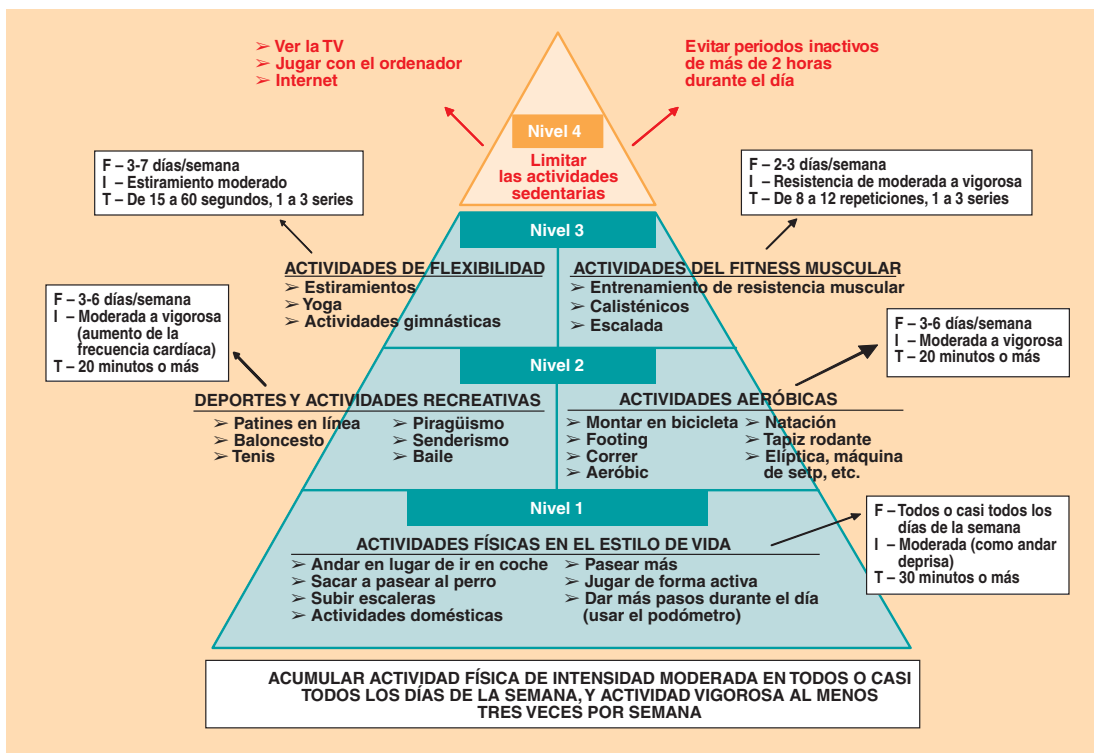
➢ Ver la TV
➢ Jugar con el ordenador
➢ Internet

Evitar periodos inactivos de más de 2 horas durante el día

Nivel 4

Limitar las actividades sedentarias

F – 3-7 días/semana
I – Estiramiento moderado
T – De 15 a 60 segundos, 1 a 3 series

F – 2-3 días/semana
I – Resistencia de moderada a vigorosa
T – De 8 a 12 repeticiones, 1 a 3 series

Nivel 3

ACTIVIDADES DE FLEXIBILIDAD
➢ Estiramientos
➢ Yoga
➢ Actividades gimnásticas

ACTIVIDADES DEL FITNESS MUSCULAR
➢ Entrenamiento de resistencia muscular
➢ Calisténicos
➢ Escalada

F – 3-6 días/semana
I – Moderada a vigorosa (aumento de la frecuencia cardíaca)
T – 20 minutos o más

F – 3-6 días/semana
I – Moderada a vigorosa
T – 20 minutos o más

Nivel 2

DEPORTES Y ACTIVIDADES RECREATIVAS
➢ Patines en línea
➢ Baloncesto
➢ Tenis
➢ Piragüismo
➢ Senderismo
➢ Baile

ACTIVIDADES AERÓBICAS
➢ Montar en bicicleta
➢ Footing
➢ Correr
➢ Aeróbic
➢ Natación
➢ Tapiz rodante
➢ Elíptica, máquina de setp, etc.

Nivel 1

F – Todos o casi todos los días de la semana
I – Moderada (como andar deprisa)
T – 30 minutos o más

ACTIVIDADES FÍSICAS EN EL ESTILO DE VIDA
➢ Andar en lugar de ir en coche
➢ Sacar a pasear al perro
➢ Subir escaleras
➢ Actividades domésticas
➢ Pasear más
➢ Jugar de forma activa
➢ Dar más pasos durante el día (usar el podómetro)

ACUMULAR ACTIVIDAD FÍSICA DE INTENSIDAD MODERADA EN TODOS O CASI TODOS LOS DÍAS DE LA SEMANA, Y ACTIVIDAD VIGOROSA AL MENOS TRES VECES POR SEMANA